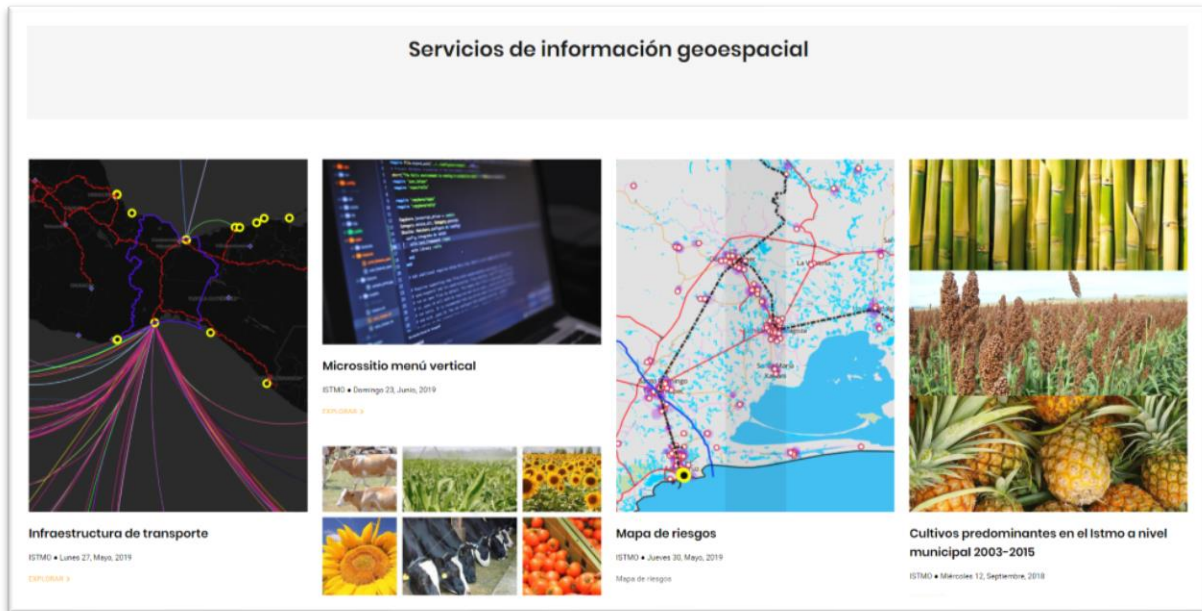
Servicios de información geoespacial

Infraestructura de transporte

ISTMO • Lunes 27, Mayo, 2019

EXPLORAR >

Microssitio menú vertical

ISTMO • Domingo 23, Junio, 2019

EXPLORAR >

Mapa de riesgos

ISTMO • Jueves 30, Mayo, 2019

Mapa de riesgos

Cultivos predominantes en el Istmo a nivel municipal 2003-2015

ISTMO • Miércoles 12, Septiembre, 2018